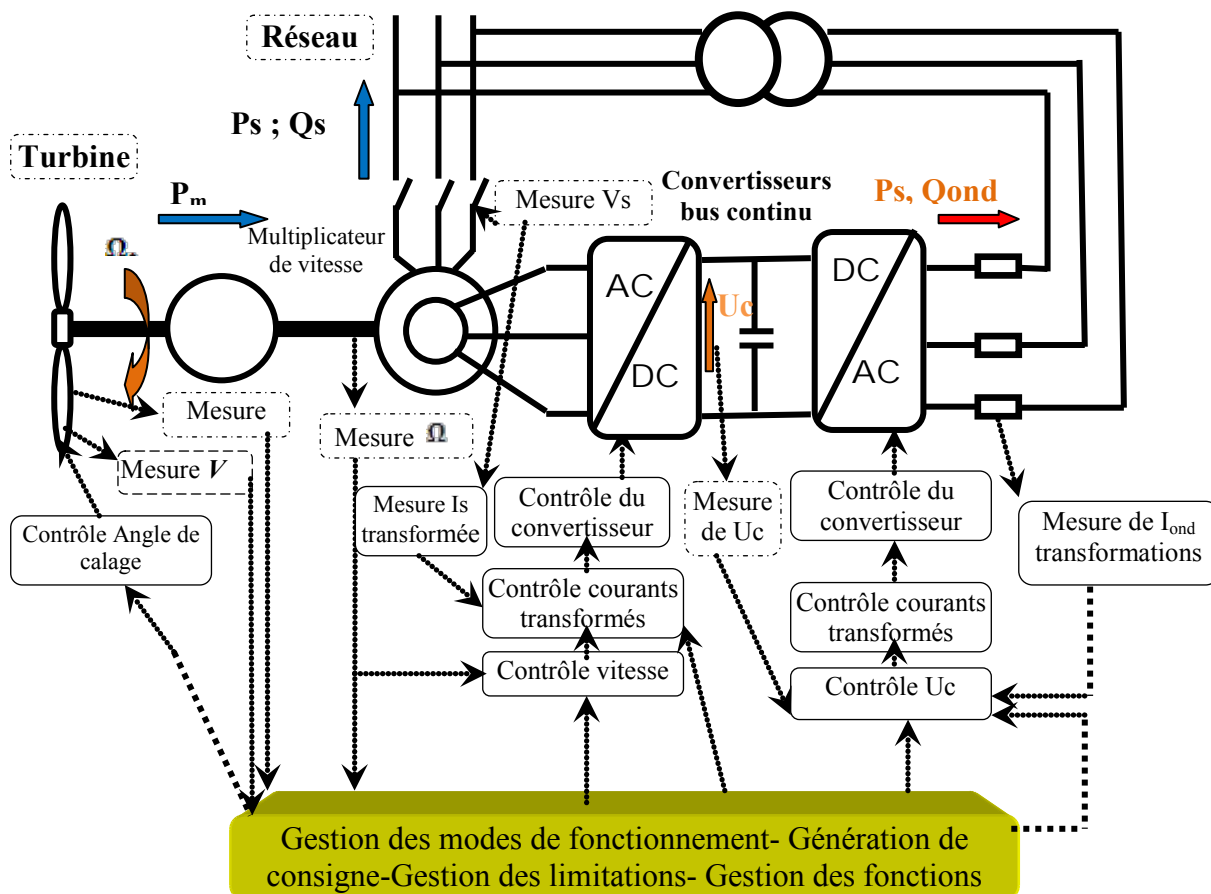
Réseau

Ps ; Qs

Turbine

$P_m$

$\Omega_t$

Multiplicateur de vitesse

Mesure Vs

Convertisseurs bus continu

Ps, Qond

AC

DC

Uc

DC

AC

Mesure

Mesure $V$

Mesure $\Omega$

Contrôle Angle de calage

Mesure Is transformée

Contrôle du convertisseur

Mesure de Uc

Contrôle du convertisseur

Mesure de $I_{ond}$ transformations

Contrôle courants transformés

Contrôle courants transformés

Contrôle vitesse

Contrôle Uc

Gestion des modes de fonctionnement- Génération de consigne-Gestion des limitations- Gestion des fonctions